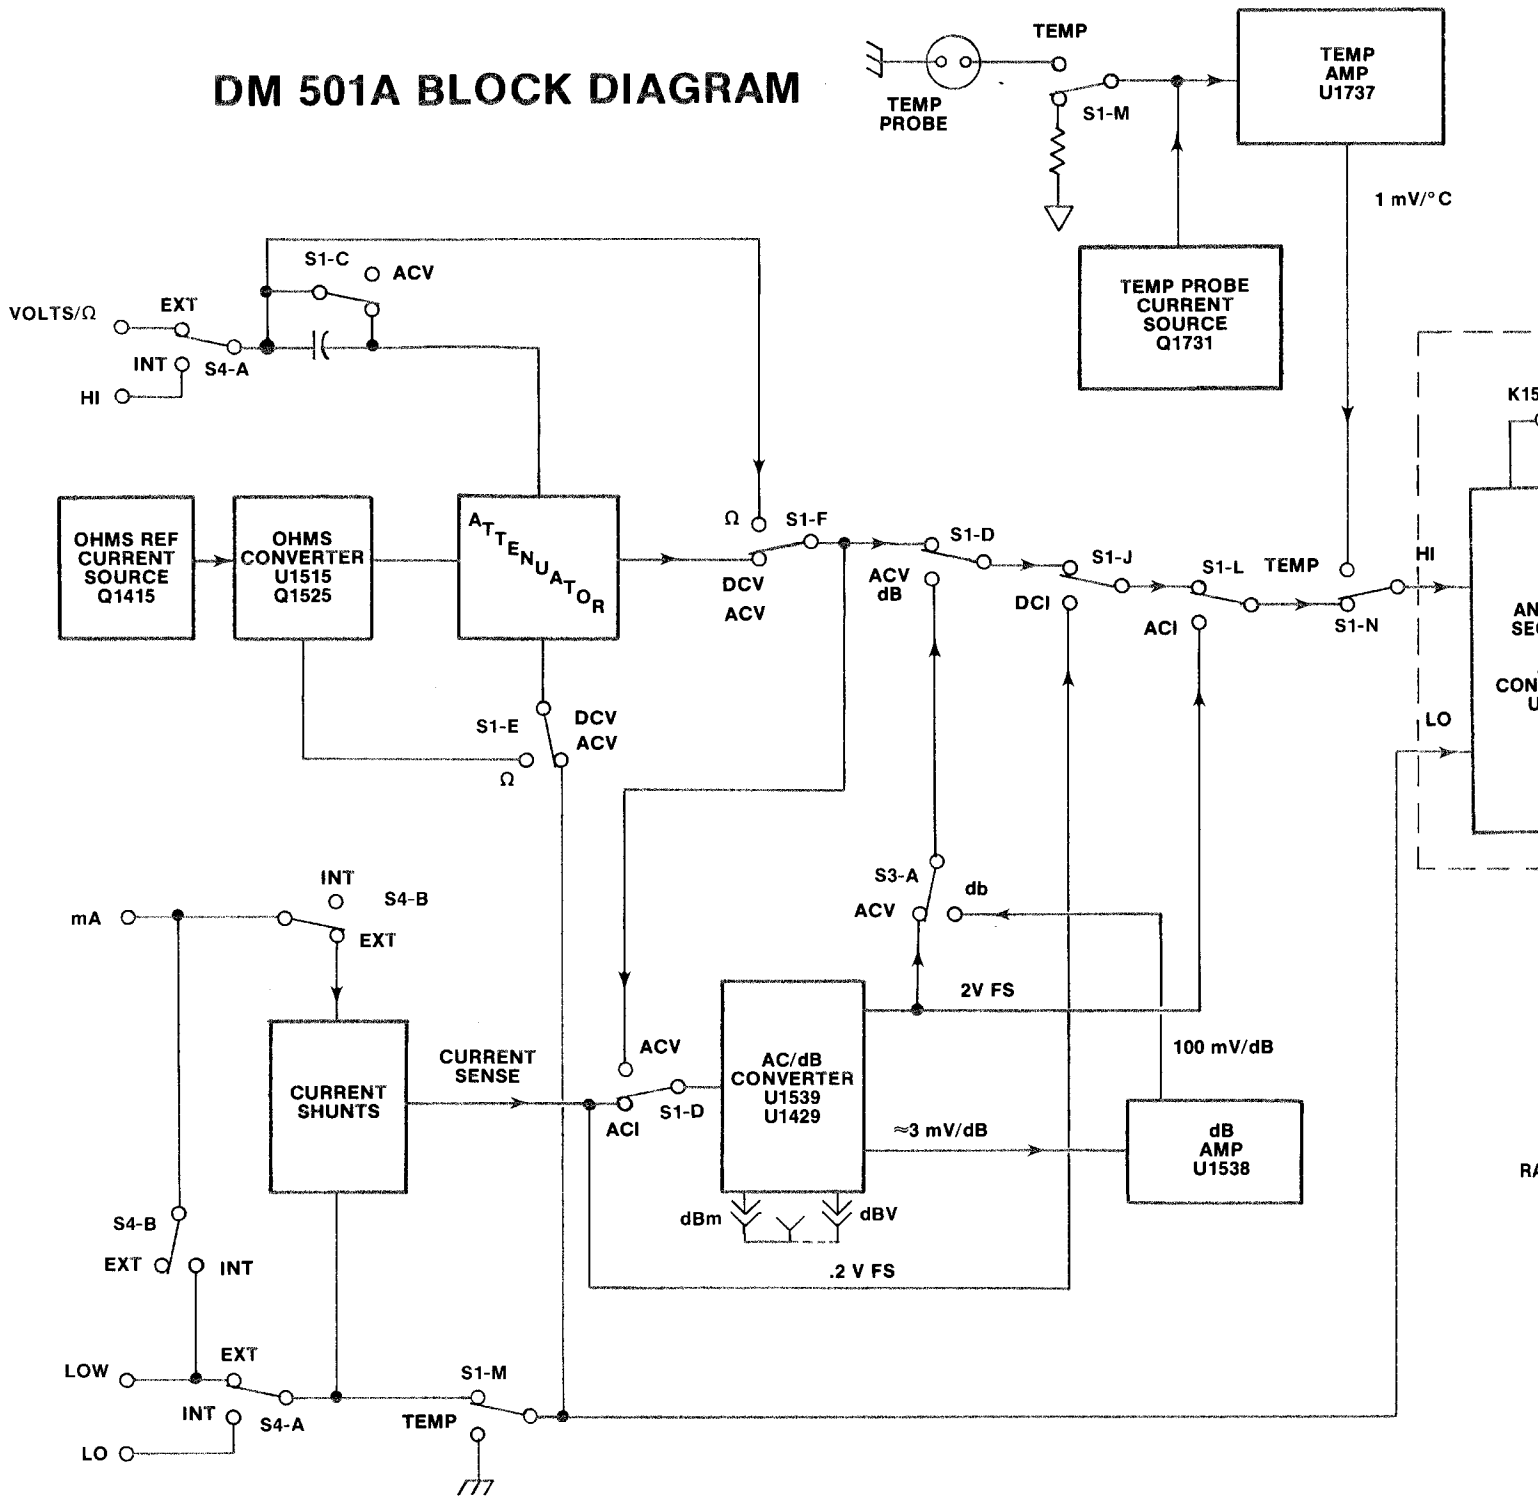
DM 501A BLOCK DIAGRAM

TEMP PROBE

TEMP

S1-M

TEMP AMP U1737

1 mV/°C

TEMP PROBE CURRENT SOURCE Q1731

S1-C

ACV

VOLTS/Ω

EXT

INT

S4-A

HI

K15

OHMS REF CURRENT SOURCE Q1415

OHMS CONVERTER U1515 Q1525

ATTENUATOR

Ω

S1-F

DCV

ACV

S1-D

ACV dB

S1-J

DCI

S1-L

TEMP

ACI

S1-N

HI

AN SE

CON U

LO

S1-E

DCV

ACV

Ω

S3-A

ACV

db

INT

S4-B

mA

EXT

2V FS

CURRENT SHUNTS

CURRENT SENSE

ACV

ACI

S1-D

AC/dB CONVERTER U1539 U1429

100 mV/dB

≈3 mV/dB

dB AMP U1538

RA

dBm

dBV

S4-B

EXT

INT

.2 V FS

EXT

LOW

S1-M

INT

S4-A

TEMP

LO